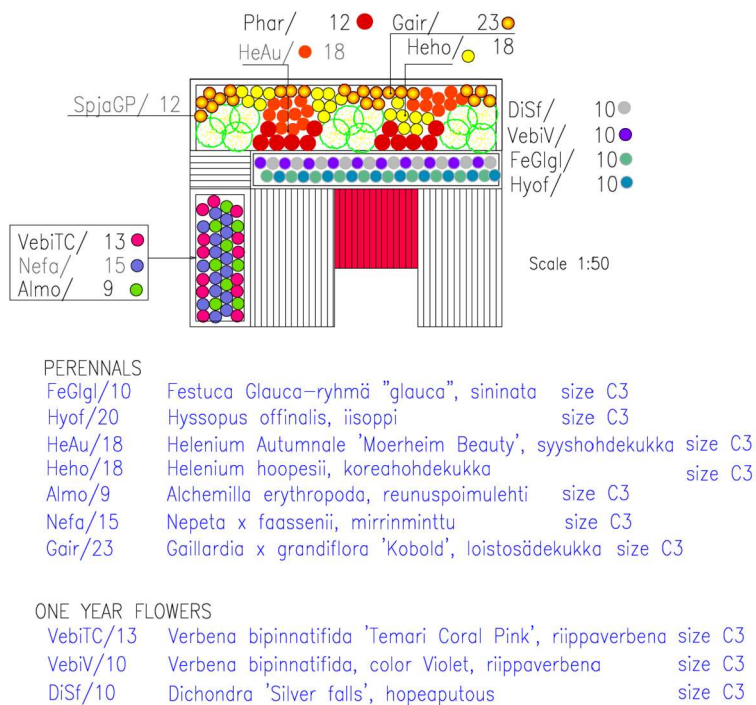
Phar/ 12
Gair/ 23
HeAu/ 18
Heho/ 18
SpjaGP/ 12
DiSf/ 10
VebiV/ 10
FeGlgl/ 10
Hyof/ 10
VebiTC/ 13
Nefa/ 15
Almo/ 9

Scale 1:50

PERENNALS
FeGlgl/10 Festuca Glauca-ryhmä "glauca", sininata size C3
Hyof/20 Hyssopus offinalis, iisoppi size C3
HeAu/18 Helenium Autumnale 'Moerheim Beauty', syyshohdekukka size C3
Heho/18 Helenium hoopesii, koreahohdekukka size C3
Almo/9 Alchemilla erythropoda, reunuspoimulehti size C3
Nefa/15 Nepeta x faassenii, mirrinminttu size C3
Gair/23 Gaillardia x grandiflora 'Kobold', loistosädekukka size C3

ONE YEAR FLOWERS
VebiTC/13 Verbena bipinnatifida 'Temari Coral Pink', riippaverbena size C3
VebiV/10 Verbena bipinnatifida, color Violet, riippaverbena size C3
DiSf/10 Dichondra 'Silver falls', hopeaputous size C3